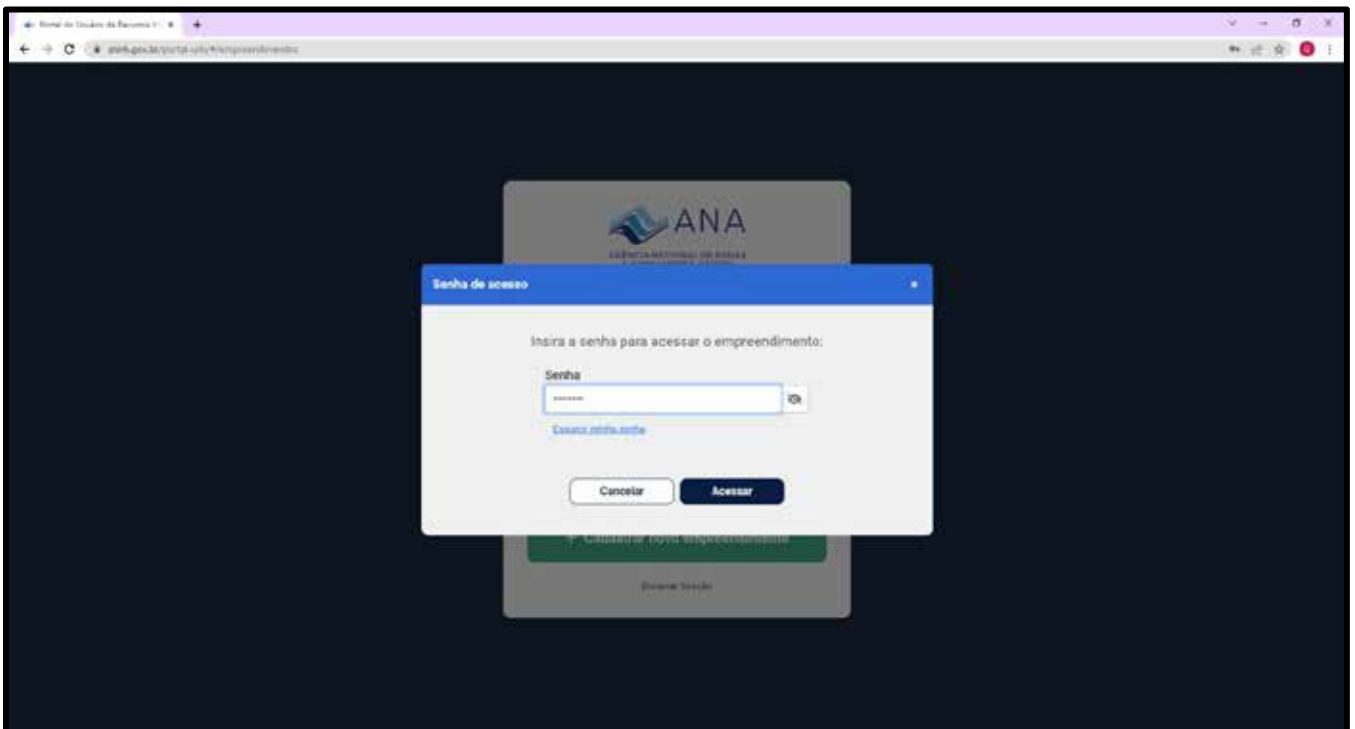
Portal do Usuário de Recursos H... ×

snirh.gov.br/portal-usuario/#/empreendimento

ANA

AGÊNCIA NACIONAL DE ÁGUAS

Senha de acesso ×

Insira a senha para acessar o empreendimento:

Senha

•••••••

Esqueci minha senha

Cancelar Acessar

+ Cadastrar novo empreendimento

Encerrar Sessão